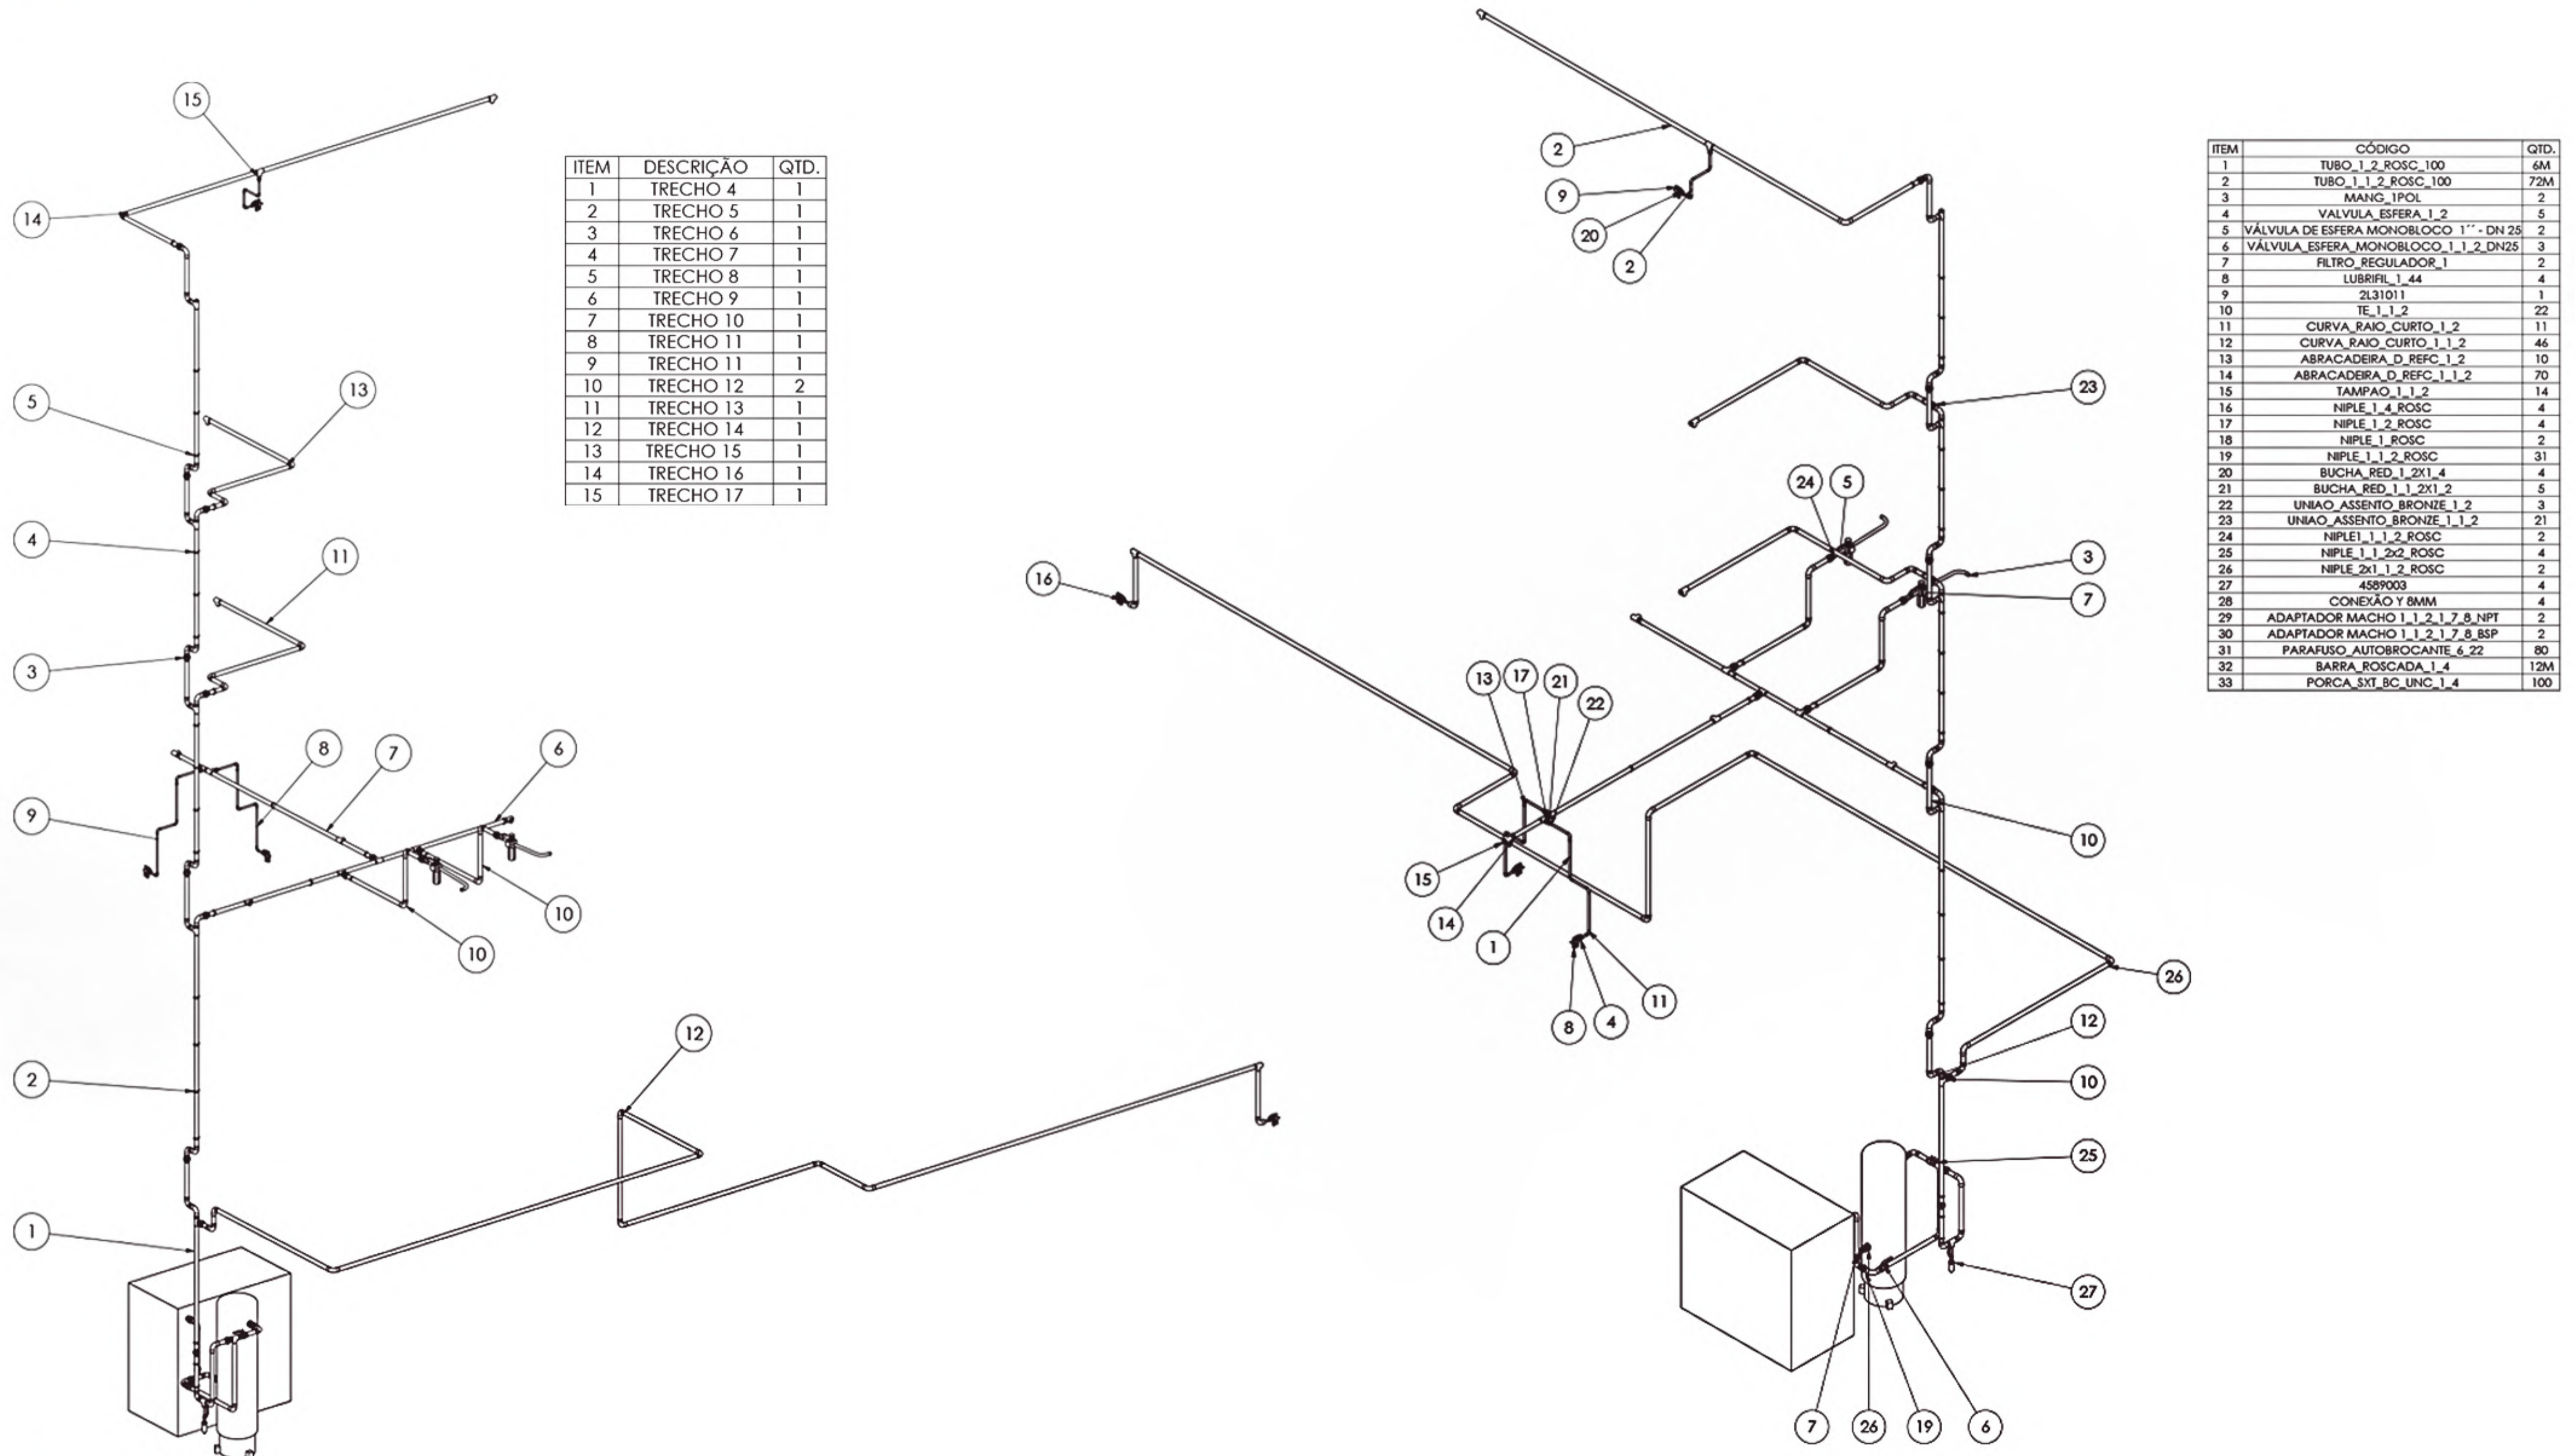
15
14
5
13
4
11
3
8
7
6
9
10
10
2
12
1

| ITEM | DESCRIÇÃO | QTD. |
|---|---|---|
| 1 | TRECHO 4 | 1 |
| 2 | TRECHO 5 | 1 |
| 3 | TRECHO 6 | 1 |
| 4 | TRECHO 7 | 1 |
| 5 | TRECHO 8 | 1 |
| 6 | TRECHO 9 | 1 |
| 7 | TRECHO 10 | 1 |
| 8 | TRECHO 11 | 1 |
| 9 | TRECHO 11 | 1 |
| 10 | TRECHO 12 | 2 |
| 11 | TRECHO 13 | 1 |
| 12 | TRECHO 14 | 1 |
| 13 | TRECHO 15 | 1 |
| 14 | TRECHO 16 | 1 |
| 15 | TRECHO 17 | 1 |

2
9
20
2
23
24
5
3
7
16
13
17
21
22
10
15
14
1
8
4
11
26
12
10
25
27
7
26
19
6

| ITEM | CÓDIGO | QTD. |
|---|---|---|
| 1 | TUBO_1_2_ROSC_100 | 6M |
| 2 | TUBO_1_1_2_ROSC_100 | 72M |
| 3 | MANG_1POL | 2 |
| 4 | VALVULA_ESFERA_1_2 | 5 |
| 5 | VÁLVULA DE ESFERA MONOBLOCO 1´´ - DN 25 | 2 |
| 6 | VÁLVULA_ESFERA_MONOBLOCO_1_1_2_DN25 | 3 |
| 7 | FILTRO_REGULADOR_1 | 2 |
| 8 | LUBRIFIL_1_44 | 4 |
| 9 | 2L31011 | 1 |
| 10 | TE_1_1_2 | 22 |
| 11 | CURVA_RAIO_CURTO_1_2 | 11 |
| 12 | CURVA_RAIO_CURTO_1_1_2 | 46 |
| 13 | ABRACADEIRA_D_REFC_1_2 | 10 |
| 14 | ABRACADEIRA_D_REFC_1_1_2 | 70 |
| 15 | TAMPAO_1_1_2 | 14 |
| 16 | NIPLE_1_4_ROSC | 4 |
| 17 | NIPLE_1_2_ROSC | 4 |
| 18 | NIPLE_1_ROSC | 2 |
| 19 | NIPLE_1_1_2_ROSC | 31 |
| 20 | BUCHA_RED_1_2X1_4 | 4 |
| 21 | BUCHA_RED_1_1_2X1_2 | 5 |
| 22 | UNIAO_ASSENTO_BRONZE_1_2 | 3 |
| 23 | UNIAO_ASSENTO_BRONZE_1_1_2 | 21 |
| 24 | NIPLE1_1_1_2_ROSC | 2 |
| 25 | NIPLE_1_1_2x2_ROSC | 4 |
| 26 | NIPLE_2x1_1_2_ROSC | 2 |
| 27 | 4589003 | 4 |
| 28 | CONEXÃO Y 8MM | 4 |
| 29 | ADAPTADOR MACHO 1_1_2_1_7_8_NPT | 2 |
| 30 | ADAPTADOR MACHO 1_1_2_1_7_8_BSP | 2 |
| 31 | PARAFUSO_AUTOBROCANTE_6_22 | 80 |
| 32 | BARRA_ROSCADA_1_4 | 12M |
| 33 | PORCA_SXT_BC_UNC_1_4 | 100 |